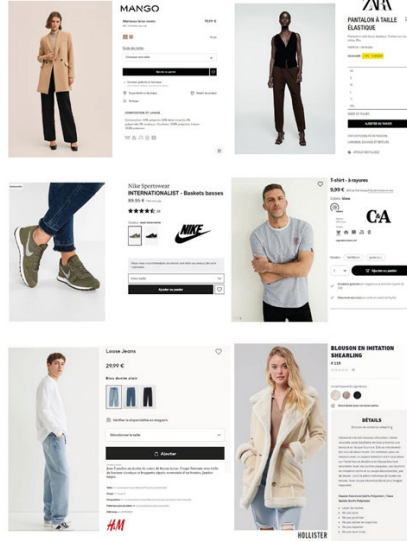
MANGO

Manteau laine cravate

ZARA

PANTALON À TAILLE ÉLASTIQUE

Nike Sportswear
INTERNATIONALIST - Baskets basses
99,95 €

Ajouter au panier

T-shirt - à rayures
9,99 €

C&A

Loose Jeans
29,99 €

Ajouter

H&M

BLOUSON EN IMITATION SHEARLING

DÉTAILS

HOLLISTER